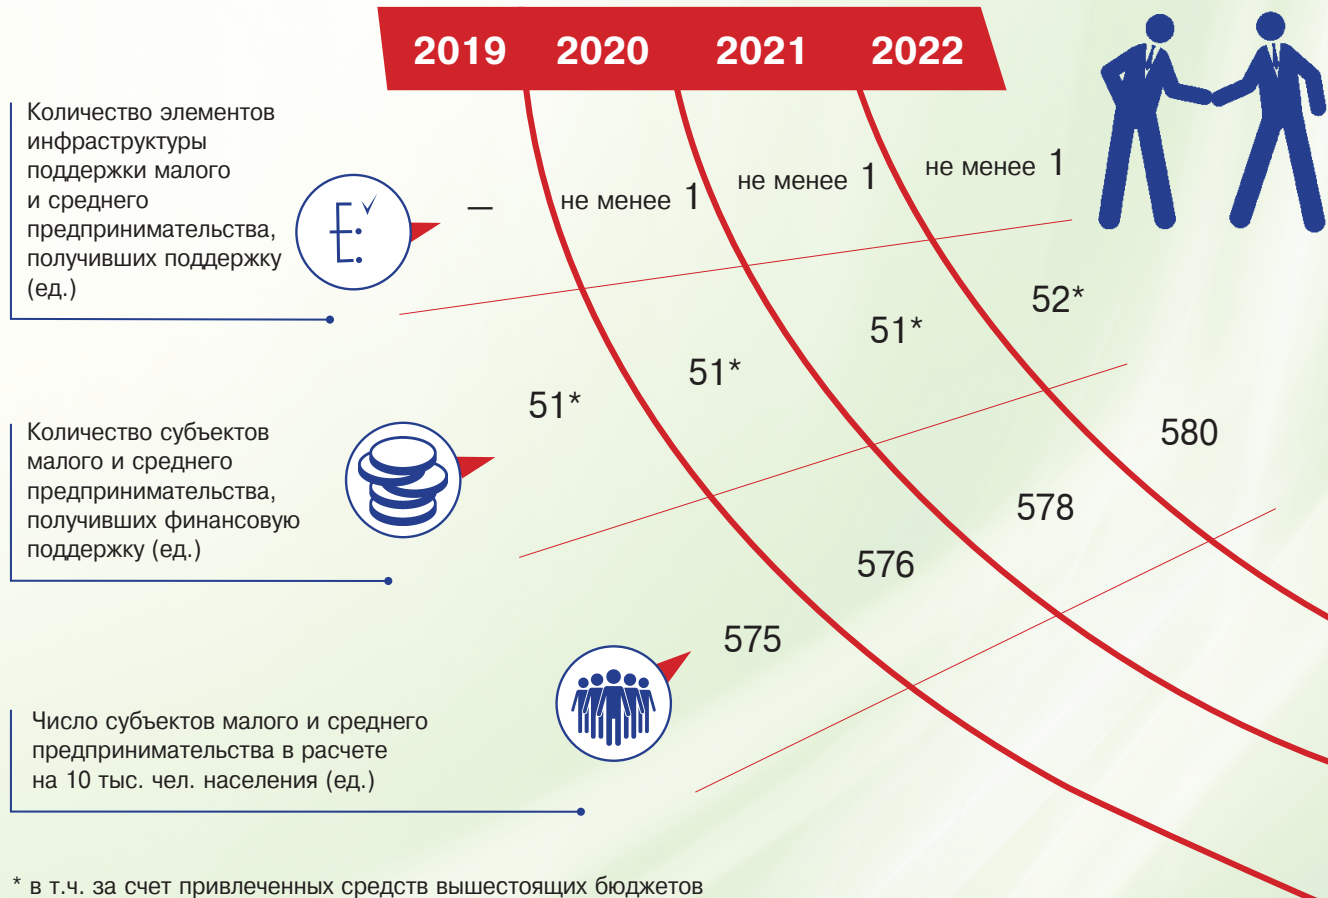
2019 2020 2021 2022

Количество элементов инфраструктуры поддержки малого и среднего предпринимательства, получивших поддержку (ед.)

—

не менее 1

не менее 1

не менее 1

Количество субъектов малого и среднего предпринимательства, получивших финансовую поддержку (ед.)

51*

51*

51*

52*

Число субъектов малого и среднего предпринимательства в расчете на 10 тыс. чел. населения (ед.)

575

576

578

580

* в т.ч. за счет привлеченных средств вышестоящих бюджетов